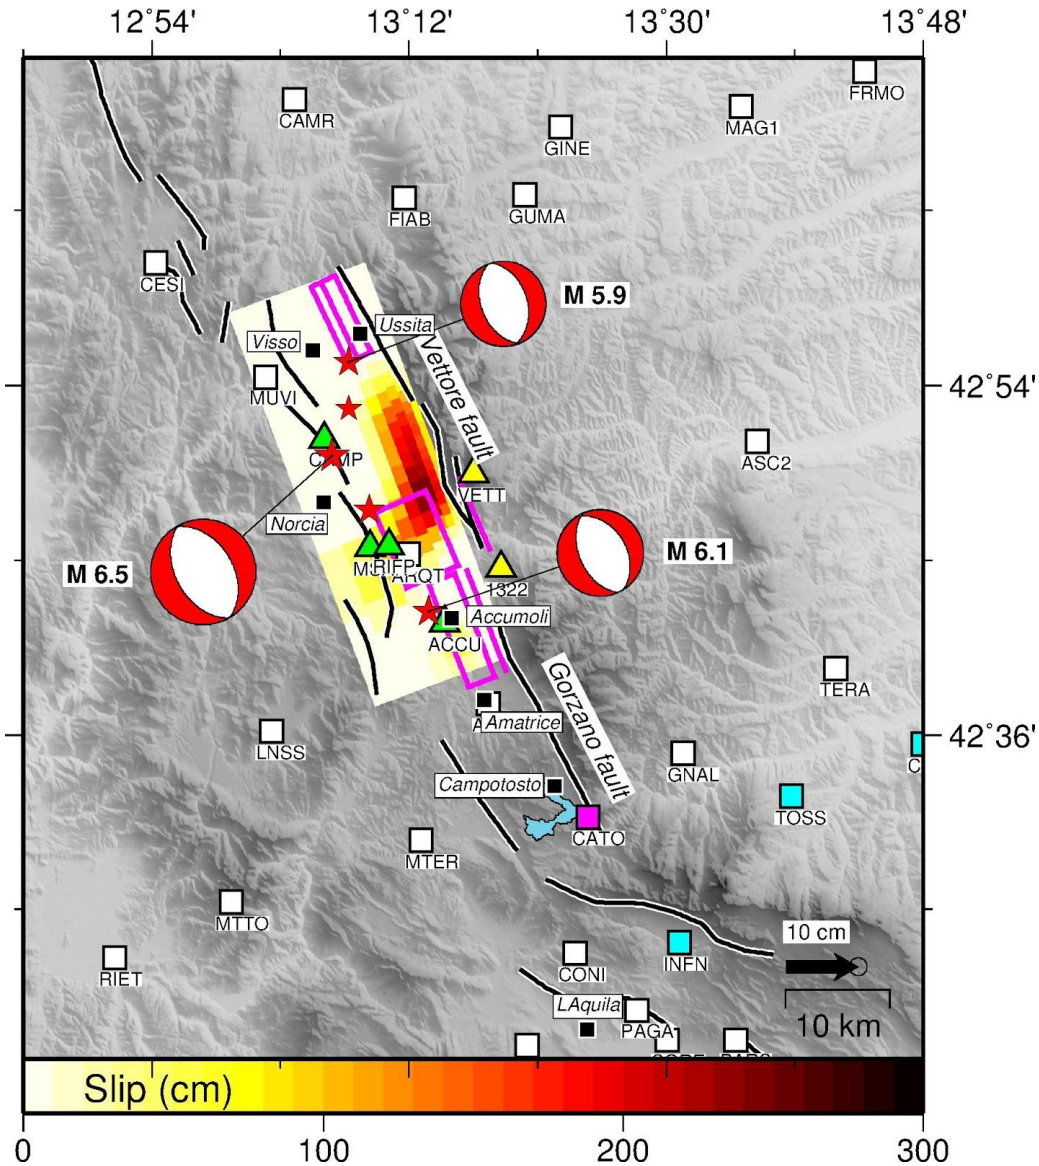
12°54'
13°12'
13°30'
13°48'

FRMO
CAMR
MAG1
GINE
FIAB
GUMA
CESI
M 5.9
Ussita
Visso
Vettore fault
MUVI
42°54'
ASC2
CAMP
VETT
Norcia
M 6.5
M 6.1
MSC
RIFP
ARQT
1322
Accumoli
ACCU
Gorzano fault
TERA
Amatrice
LNSS
42°36'
GNAL
Campotosto
TOSS
CATO
MTER
MTTO
10 cm
RIET
CONI
INFN
10 km
LAquila
PAGA
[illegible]
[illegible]

Slip (cm)
0
100
200
300